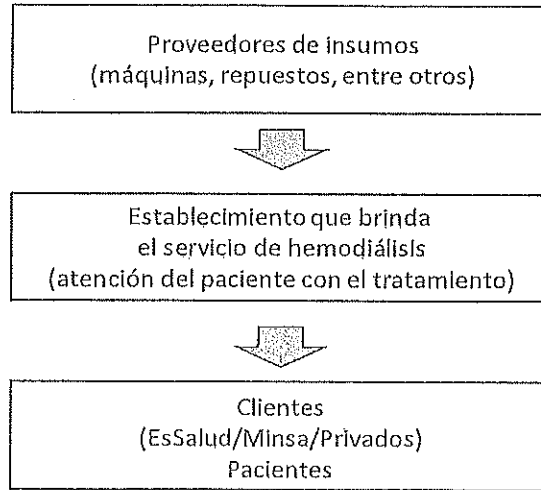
Proveedores de insumos
(máquinas, repuestos, entre otros)

Establecimiento que brinda
el servicio de hemodiálisis
(atención del paciente con el tratamiento)

Clientes
(EsSalud/Minsa/Privados)
Pacientes